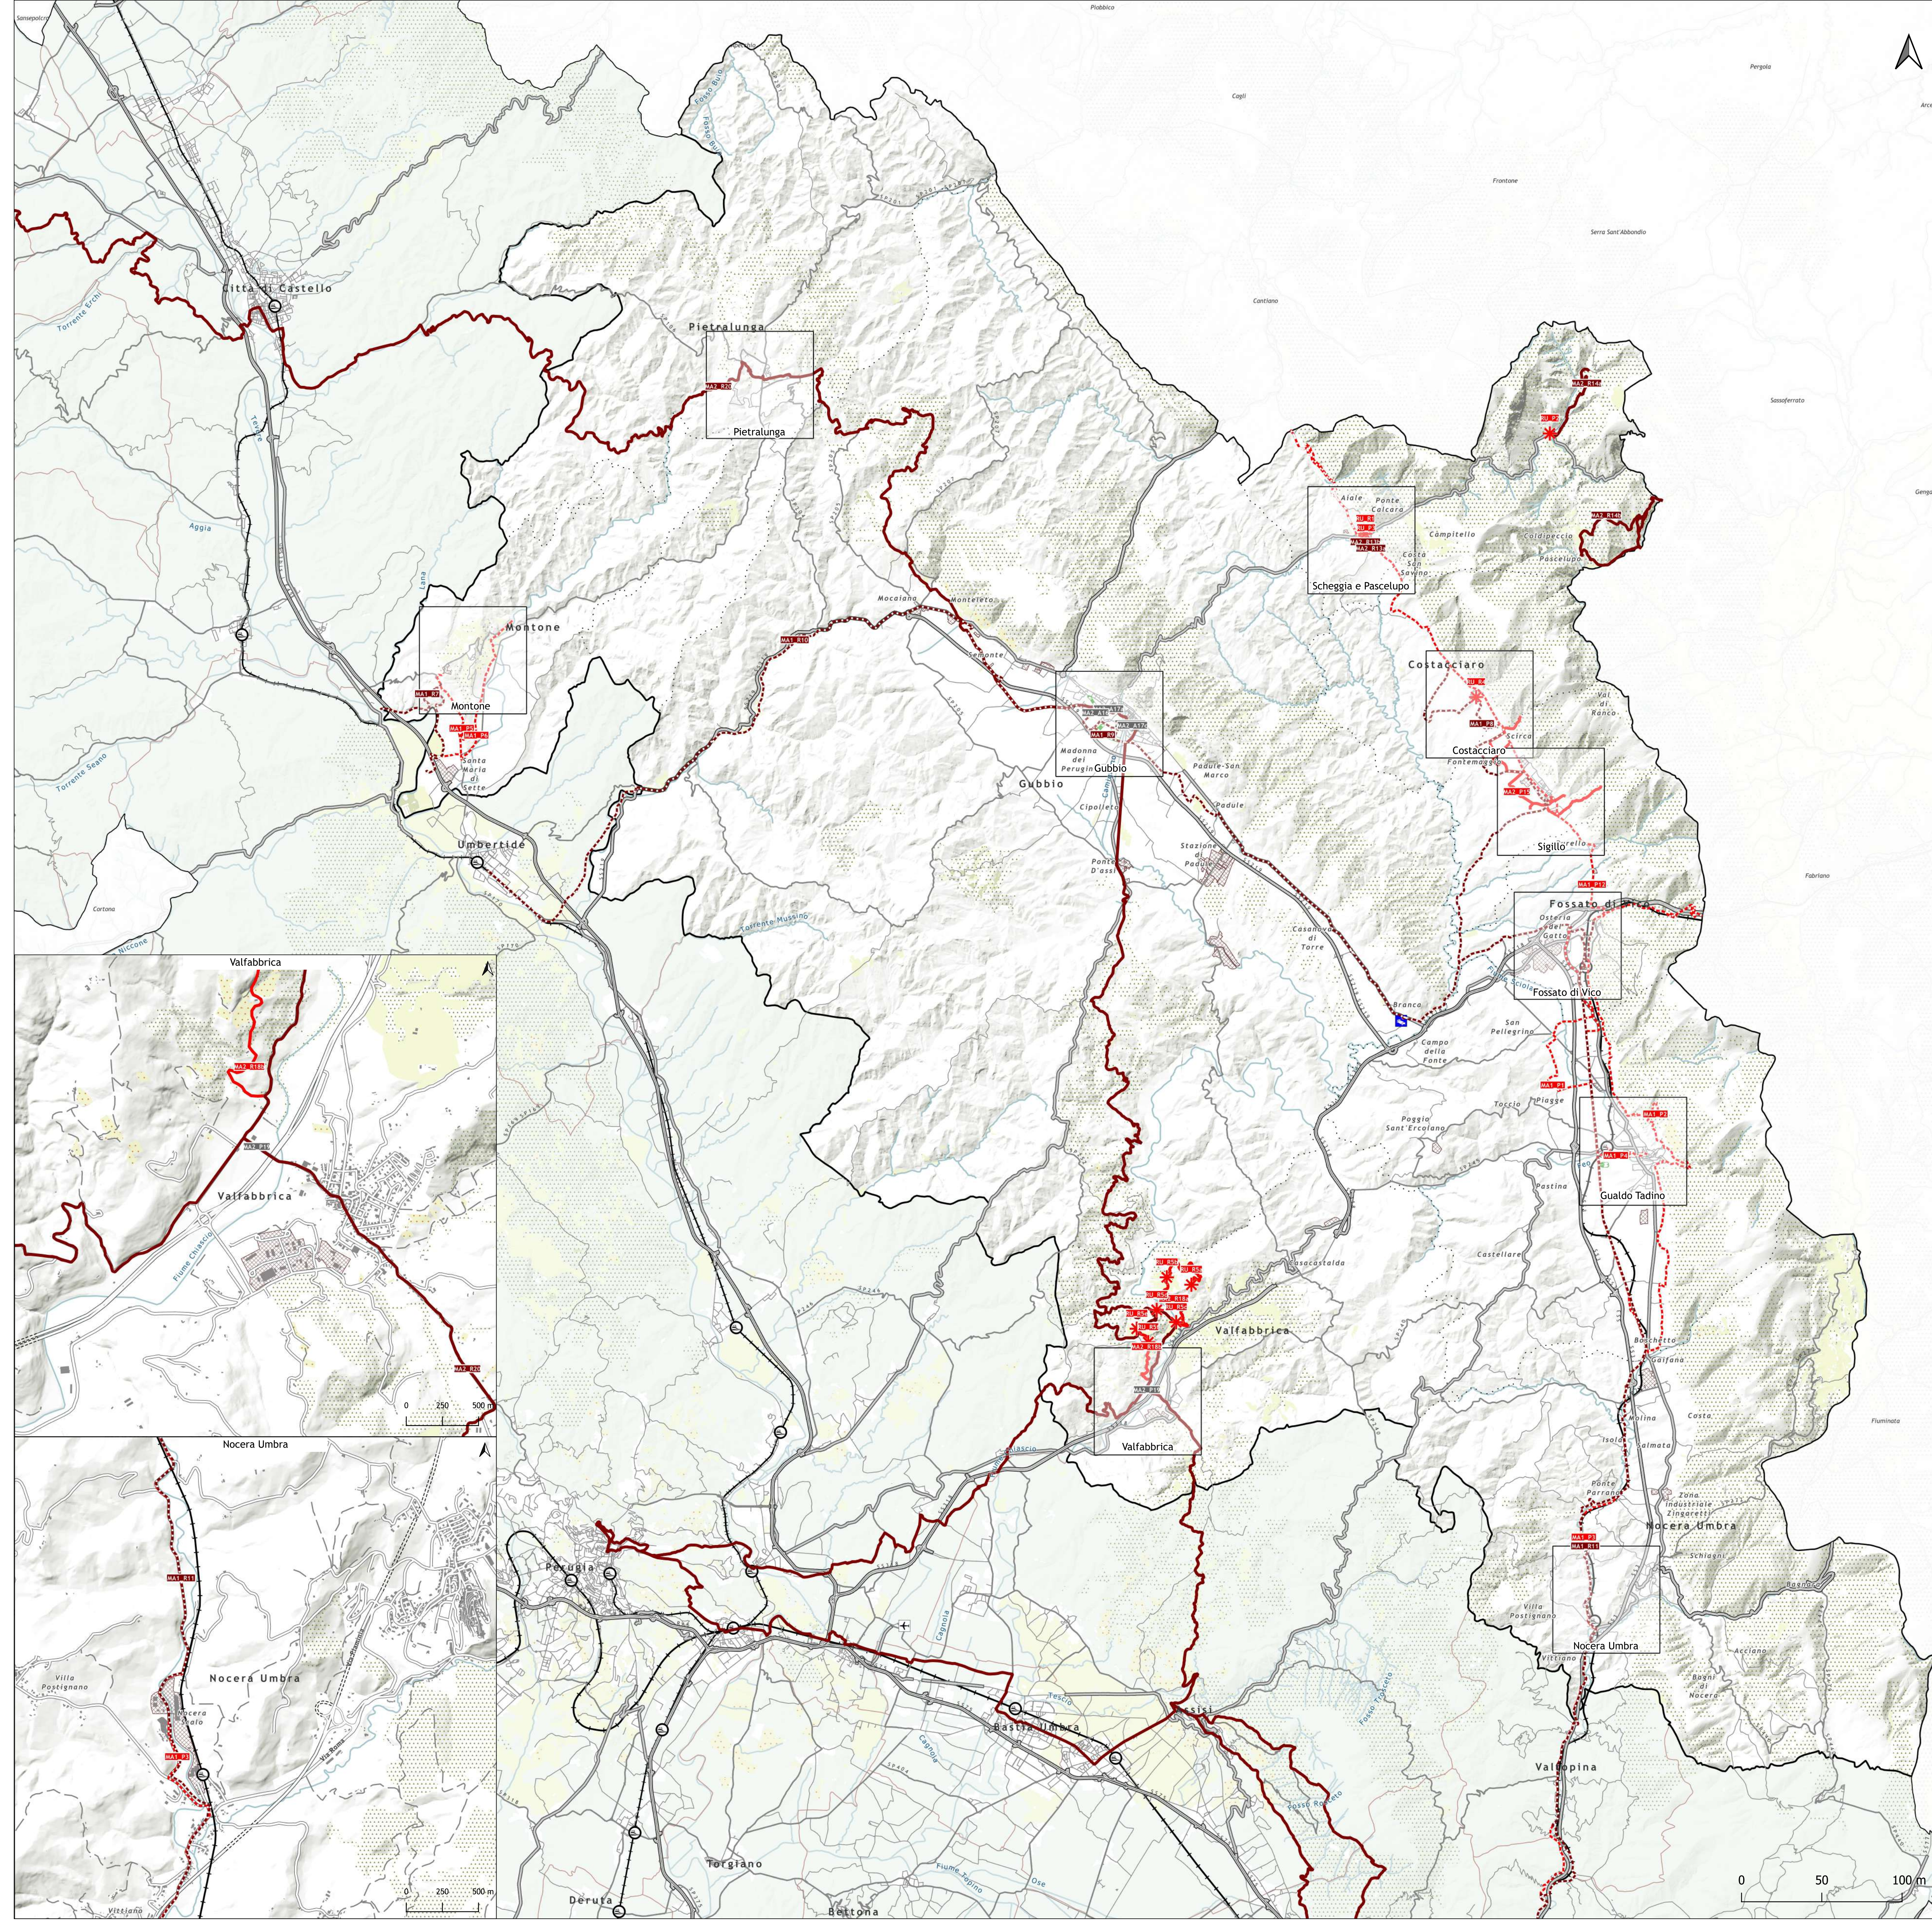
Città di Castello

Pietralunga

Pietralunga

Montone

Montone

Umbertide

Gubbio

Gubbio

Scheggia e Pascelupo

Costacciaro

Costacciaro

Sigillo

Fossato di Vico

Fossato di Vico

Gualdo Tadino

Valfabbrica

Valfabbrica

Nocera Umbra

Nocera Umbra

Perugia

Bastia Umbra

Assisi

Torgiano

Deruta

Bettona

Valtopina

Valfabbrica

Valfabbrica

0 250 500 m

Nocera Umbra

Nocera Umbra

0 250 500 m

0 50 100 m